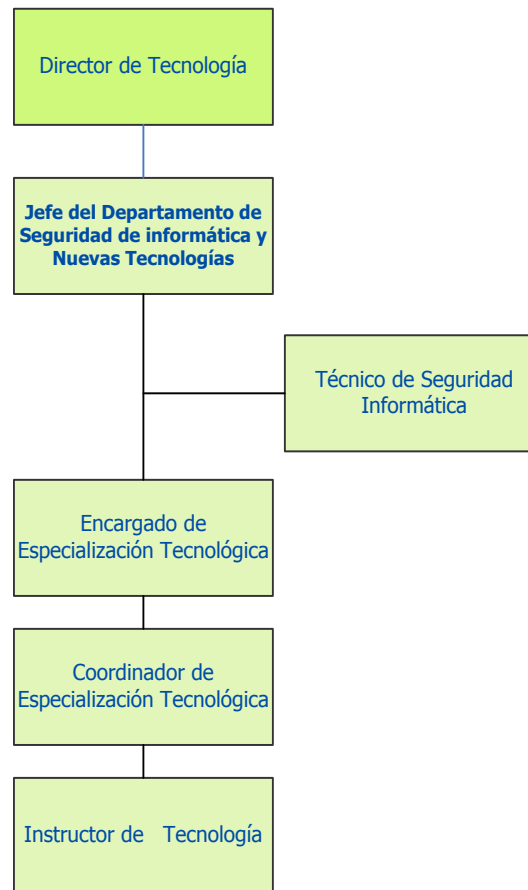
Director de Tecnología

Jefe del Departamento de Seguridad de informática y Nuevas Tecnologías

Técnico de Seguridad Informática

Encargado de Especialización Tecnológica

Coordinador de Especialización Tecnológica

Instructor de Tecnología